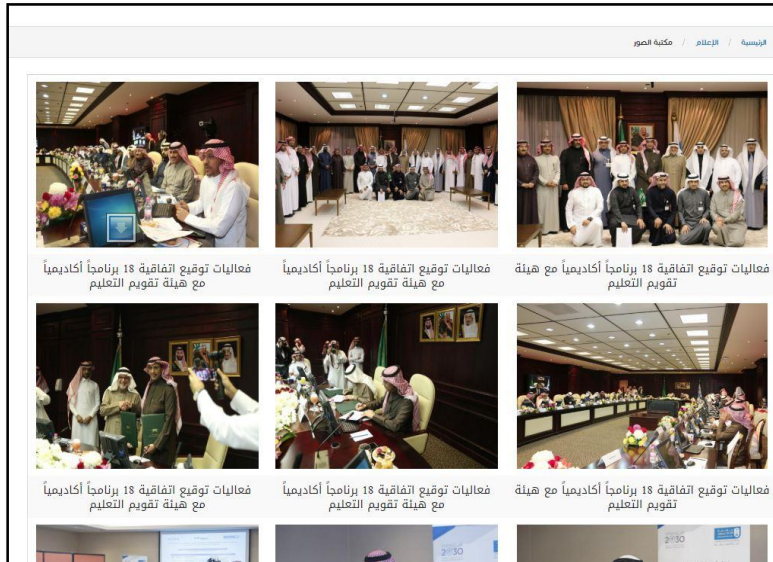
الرئيسية / الإعلام / مكتبة الصور

فعاليات توقيع اتفاقية 18 برنامجاً أكاديمياً مع هيئة تقويم التعليم

فعاليات توقيع اتفاقية 18 برنامجاً أكاديمياً مع هيئة تقويم التعليم

فعاليات توقيع اتفاقية 18 برنامجاً أكاديمياً مع هيئة تقويم التعليم

فعاليات توقيع اتفاقية 18 برنامجاً أكاديمياً مع هيئة تقويم التعليم

فعاليات توقيع اتفاقية 18 برنامجاً أكاديمياً مع هيئة تقويم التعليم

فعاليات توقيع اتفاقية 18 برنامجاً أكاديمياً مع هيئة تقويم التعليم

2030

2030